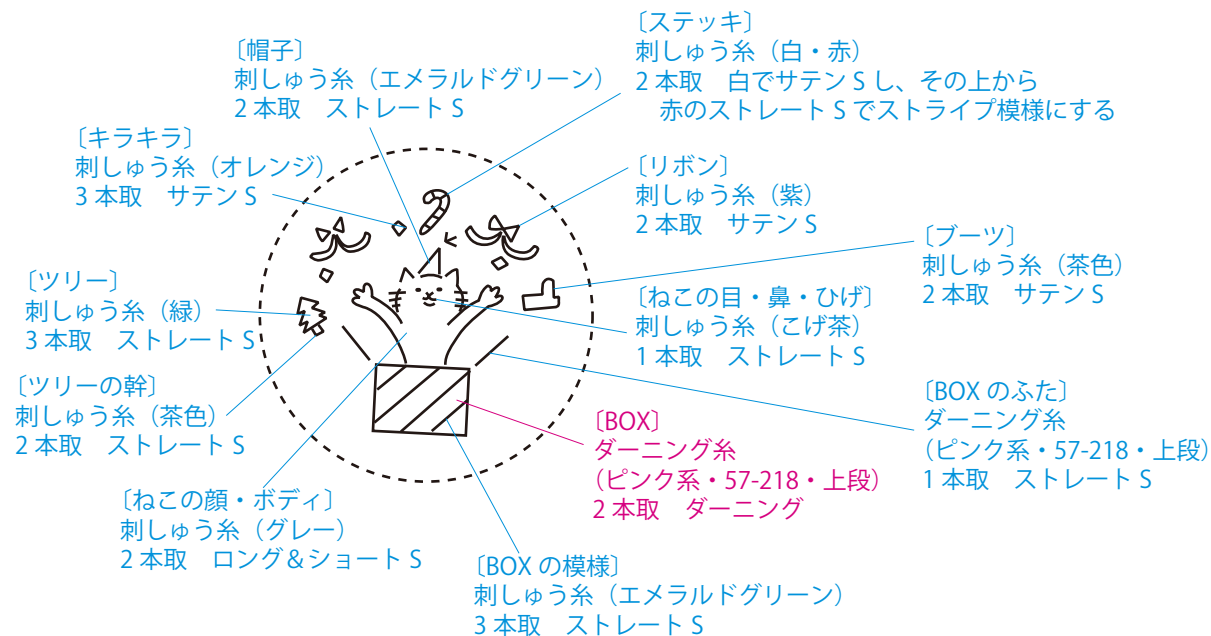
〔ステッキ〕
刺しゅう糸（白・赤）
2 本取　白でサテン S し、その上から
赤のストレート S でストライプ模様にする

〔帽子〕
刺しゅう糸（エメラルドグリーン）
2 本取　ストレート S

〔キラキラ〕
刺しゅう糸（オレンジ）
3 本取　サテン S

〔リボン〕
刺しゅう糸（紫）
2 本取　サテン S

〔ブーツ〕
刺しゅう糸（茶色）
2 本取　サテン S

〔ツリー〕
刺しゅう糸（緑）
3 本取　ストレート S

〔ねこの目・鼻・ひげ〕
刺しゅう糸（こげ茶）
1 本取　ストレート S

〔ツリーの幹〕
刺しゅう糸（茶色）
2 本取　ストレート S

〔BOX のふた〕
ダーニング糸
（ピンク系・57-218・上段）
1 本取　ストレート S

〔BOX〕
ダーニング糸
（ピンク系・57-218・上段）
2 本取　ダーニング

〔ねこの顔・ボディ〕
刺しゅう糸（グレー）
2 本取　ロング＆ショート S

〔BOX の模様〕
刺しゅう糸（エメラルドグリーン）
3 本取　ストレート S